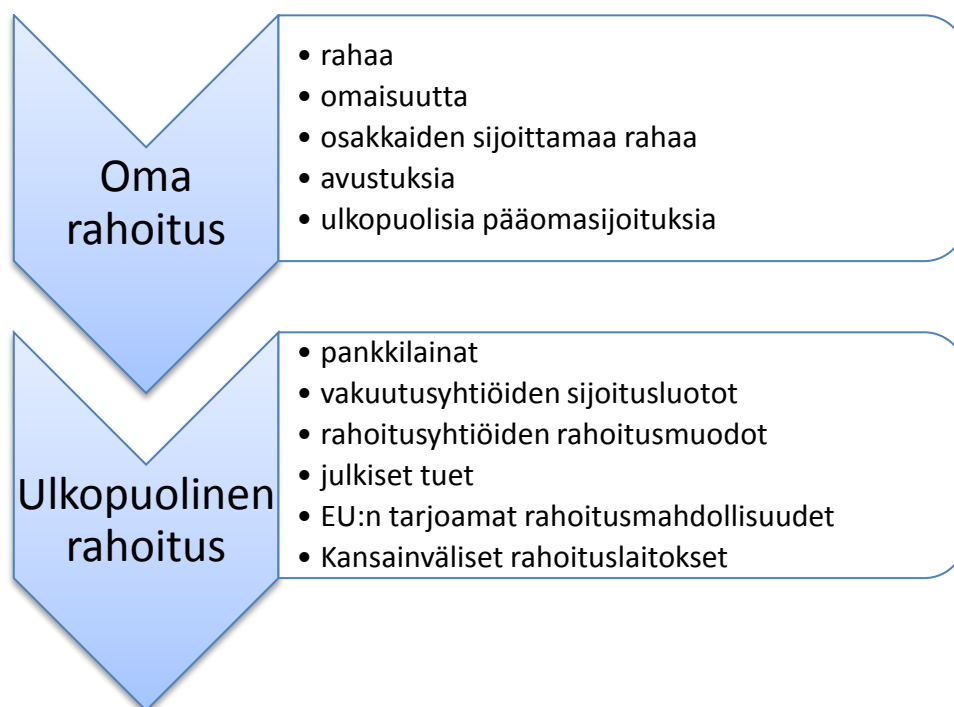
Oma rahoitus

- rahaa
- omaisuutta
- osakkaiden sijoittamaa rahaa
- avustuksia
- ulkopuolisia pääomasijoituksia

Ulkopuolinen rahoitus

- pankkilainat
- vakuutusyhtiöiden sijoitusluotot
- rahoitusyhtiöiden rahoitusmuodot
- julkiset tuet
- EU:n tarjoamat rahoitusmahdollisuudet
- Kansainväliset rahoituslaitokset